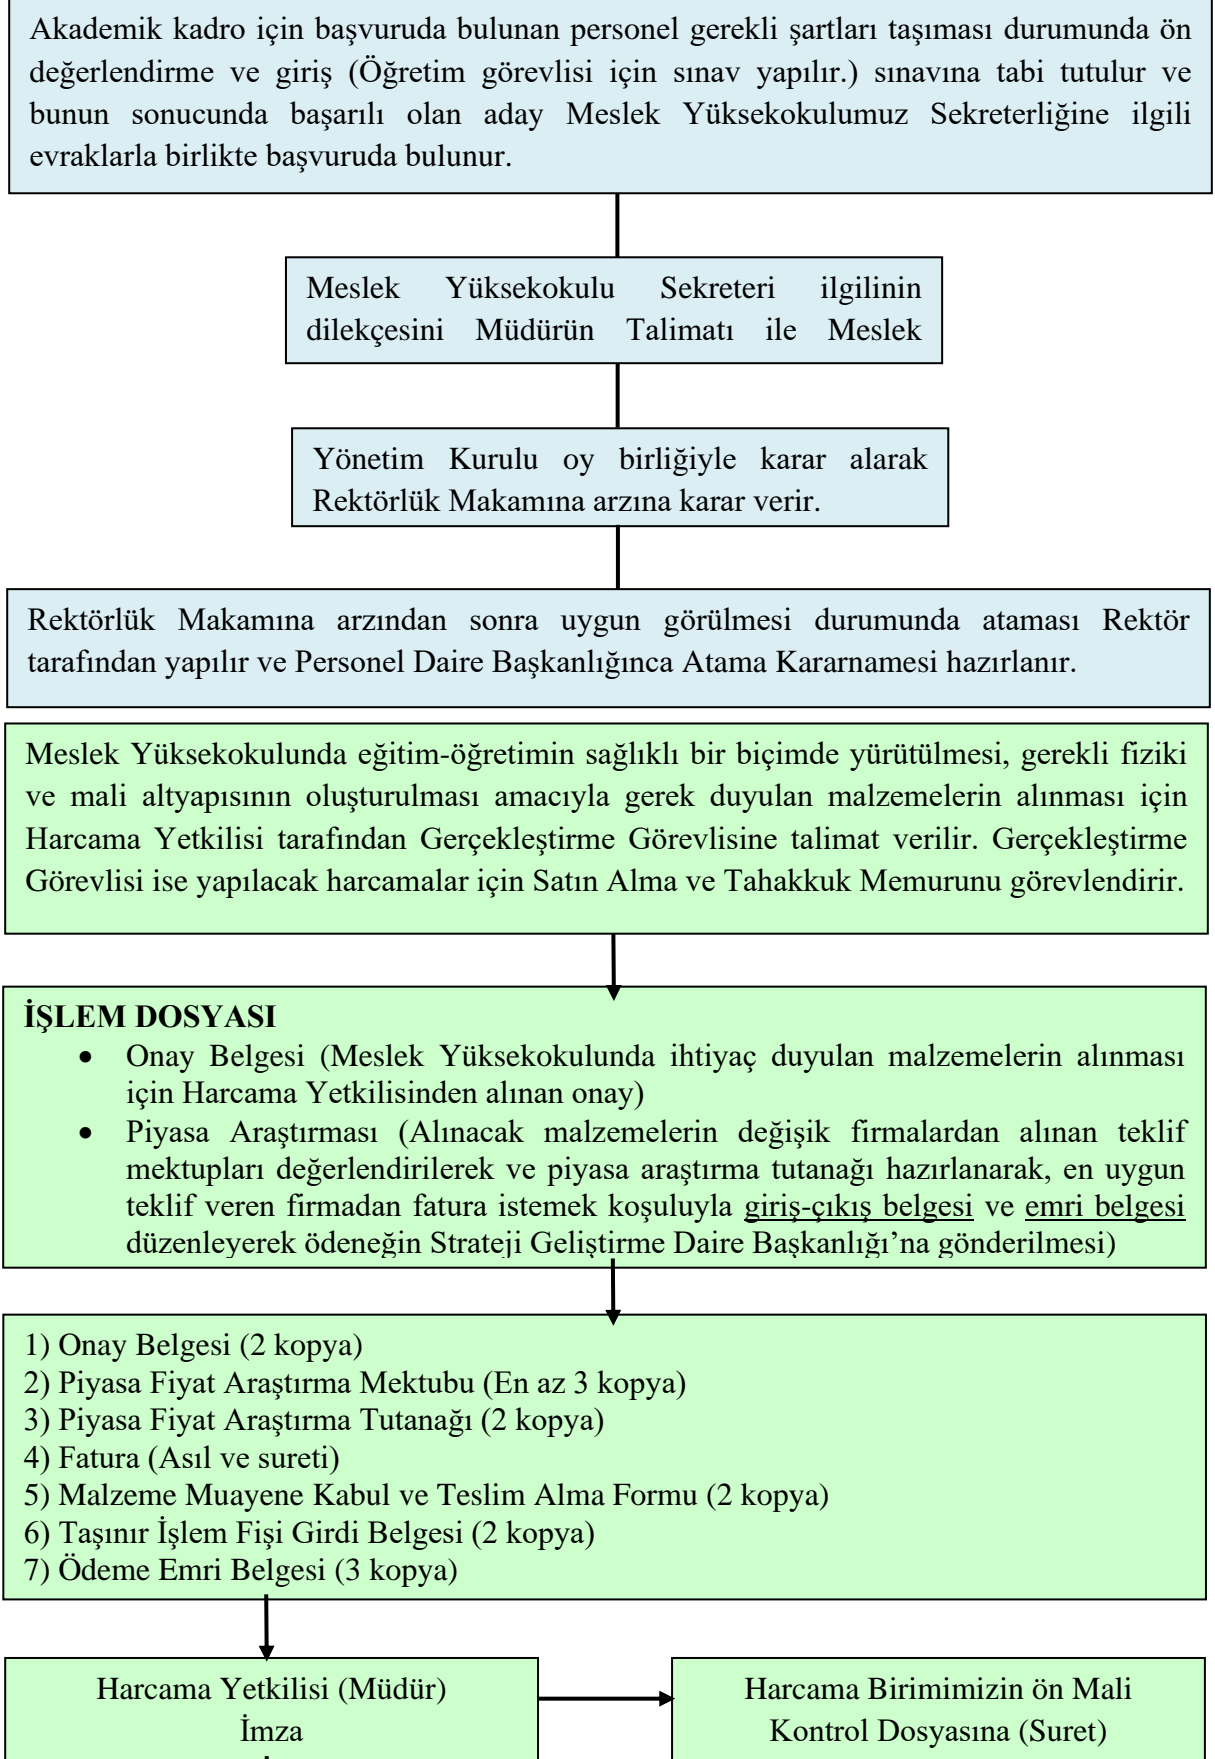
Akademik kadro için başvuruda bulunan personel gerekli şartları taşıması durumunda ön değerlendirme ve giriş (Öğretim görevlisi için sınav yapılır.) sınavına tabi tutulur ve bunun sonucunda başarılı olan aday Meslek Yüksekokulumuz Sekreterliğine ilgili evraklarla birlikte başvuruda bulunur.

Meslek Yüksekokulu Sekreteri ilgilinin dilekçesini Müdürün Talimatı ile Meslek

Yönetim Kurulu oy birliğiyle karar alarak Rektörlük Makamına arzına karar verir.

Rektörlük Makamına arzından sonra uygun görülmesi durumunda ataması Rektör tarafından yapılır ve Personel Daire Başkanlığınca Atama Kararnamesi hazırlanır.

Meslek Yüksekokulunda eğitim-öğretimin sağlıklı bir biçimde yürütülmesi, gerekli fiziki ve mali altyapısının oluşturulması amacıyla gerek duyulan malzemelerin alınması için Harcama Yetkilisi tarafından Gerçekleştirme Görevlisine talimat verilir. Gerçekleştirme Görevlisi ise yapılacak harcamalar için Satın Alma ve Tahakkuk Memurunu görevlendirir.

İŞLEM DOSYASI
• Onay Belgesi (Meslek Yüksekokulunda ihtiyaç duyulan malzemelerin alınması için Harcama Yetkilisinden alınan onay)
• Piyasa Araştırması (Alınacak malzemelerin değişik firmalardan alınan teklif mektupları değerlendirilerek ve piyasa araştırma tutanağı hazırlanarak, en uygun teklif veren firmadan fatura istemek koşuluyla giriş-çıkış belgesi ve emri belgesi düzenleyerek ödeneğin Strateji Geliştirme Daire Başkanlığı'na gönderilmesi)

1) Onay Belgesi (2 kopya)
2) Piyasa Fiyat Araştırma Mektubu (En az 3 kopya)
3) Piyasa Fiyat Araştırma Tutanağı (2 kopya)
4) Fatura (Asıl ve sureti)
5) Malzeme Muayene Kabul ve Teslim Alma Formu (2 kopya)
6) Taşınır İşlem Fişi Girdi Belgesi (2 kopya)
7) Ödeme Emri Belgesi (3 kopya)

Harcama Yetkilisi (Müdür)
İmza

Harcama Birimimizin ön Mali Kontrol Dosyasına (Suret)